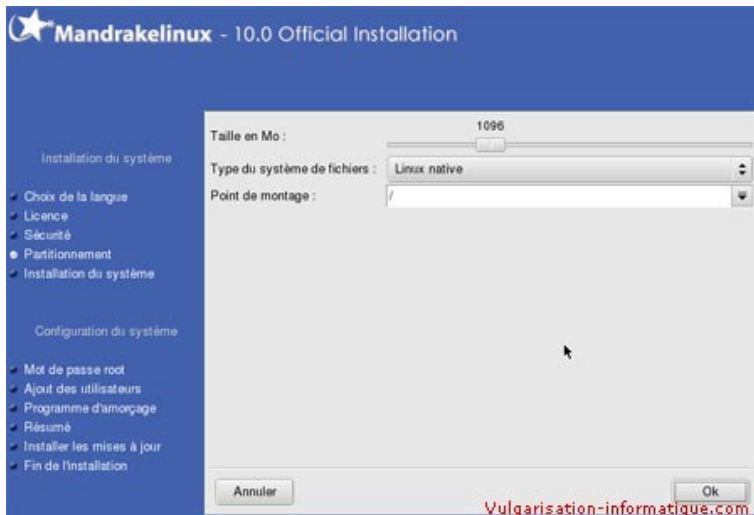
Mandrakelinux - 10.0 Official Installation

Installation du système

Choix de la langue
Licence
Sécurité
Partitionnement
Installation du système

Configuration du système

Mot de passe root
Ajout des utilisateurs
Programme d'amorçage
Résumé
Installer les mises à jour
Fin de l'installation

Taille en Mo :
1096
Type du système de fichiers : Linux native
Point de montage : /

Annuler
Ok

Vulgarisation-informatique.com